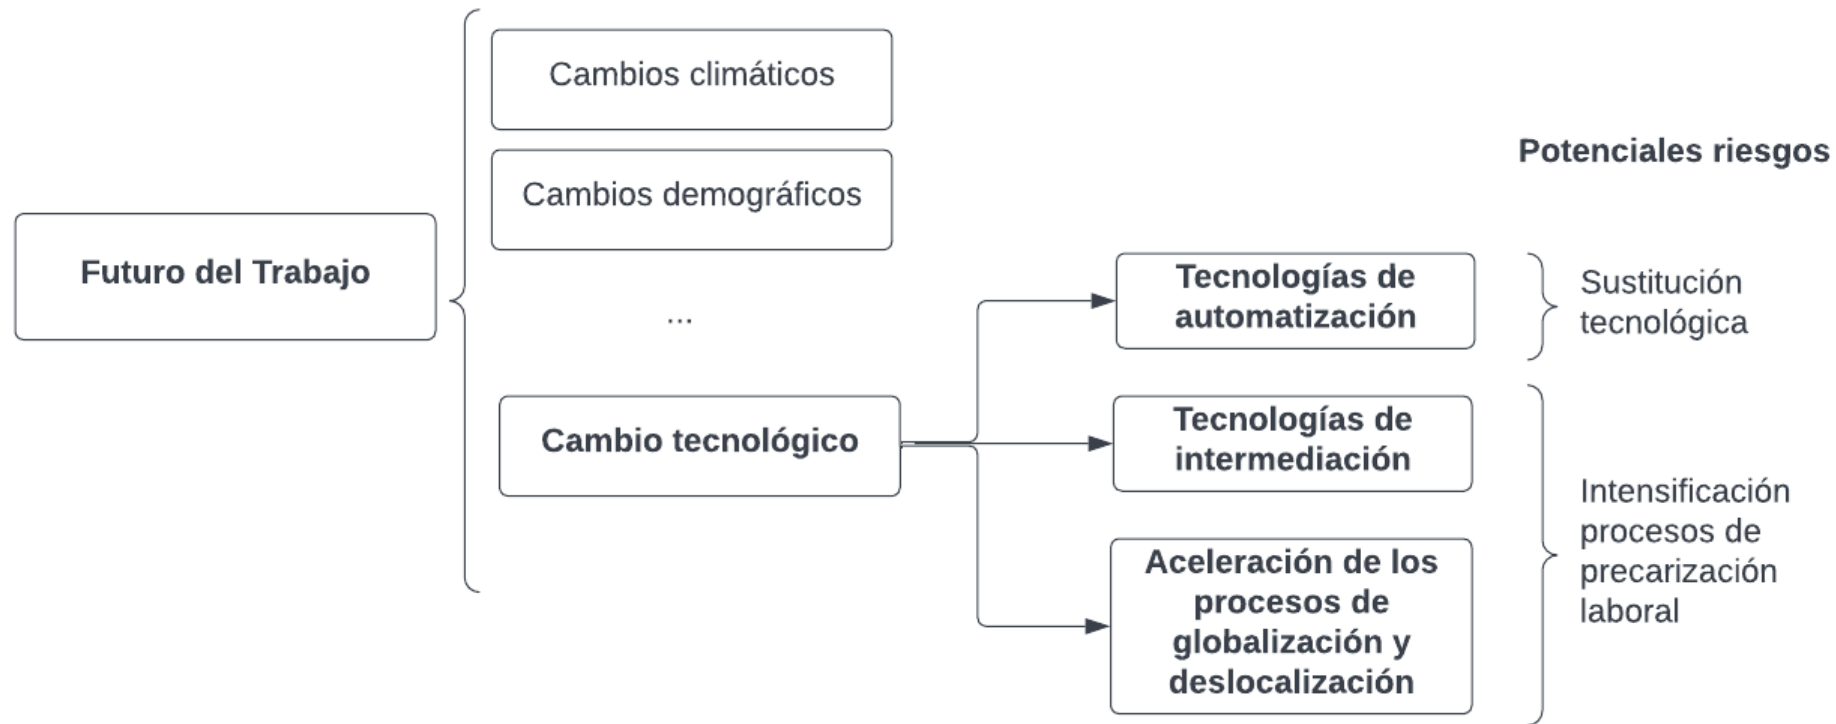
Futuro del Trabajo

Cambios climáticos

Cambios demográficos

...

Cambio tecnológico

Potenciales riesgos

Tecnologías de automatización

Tecnologías de intermediación

Aceleración de los procesos de globalización y deslocalización

Sustitución tecnológica

Intensificación procesos de precarización laboral